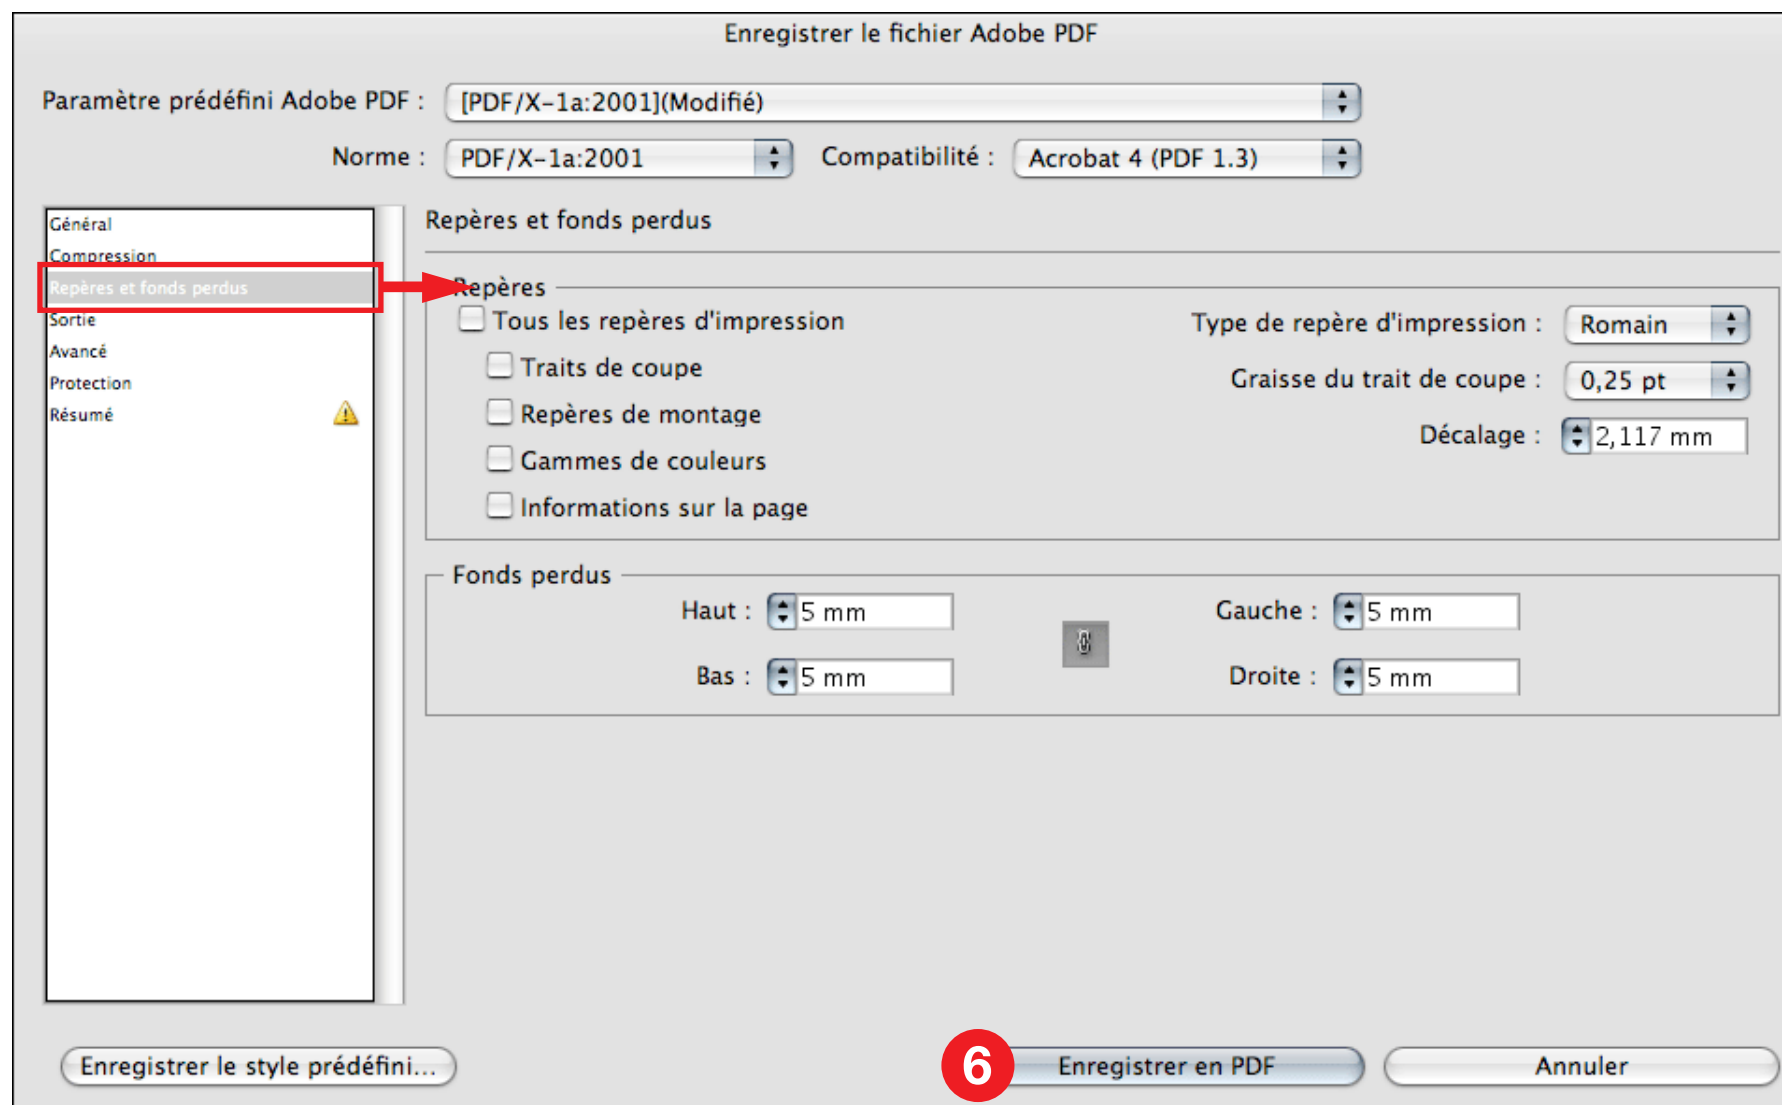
Enregistrer le fichier Adobe PDF

Paramètre prédéfini Adobe PDF : [PDF/X-1a:2001](Modifié)

Norme : PDF/X-1a:2001 Compatibilité : Acrobat 4 (PDF 1.3)

Général
Compression
Repères et fonds perdus
Sortie
Avancé
Protection
Résumé

Repères et fonds perdus

Repères

Tous les repères d'impression
Traits de coupe
Repères de montage
Gammes de couleurs
Informations sur la page

Type de repère d'impression : Romain
Graisse du trait de coupe : 0,25 pt
Décalage : 2,117 mm

Fonds perdus

Haut : 5 mm
Bas : 5 mm
Gauche : 5 mm
Droite : 5 mm

Enregistrer le style prédéfini...
6
Enregistrer en PDF
Annuler